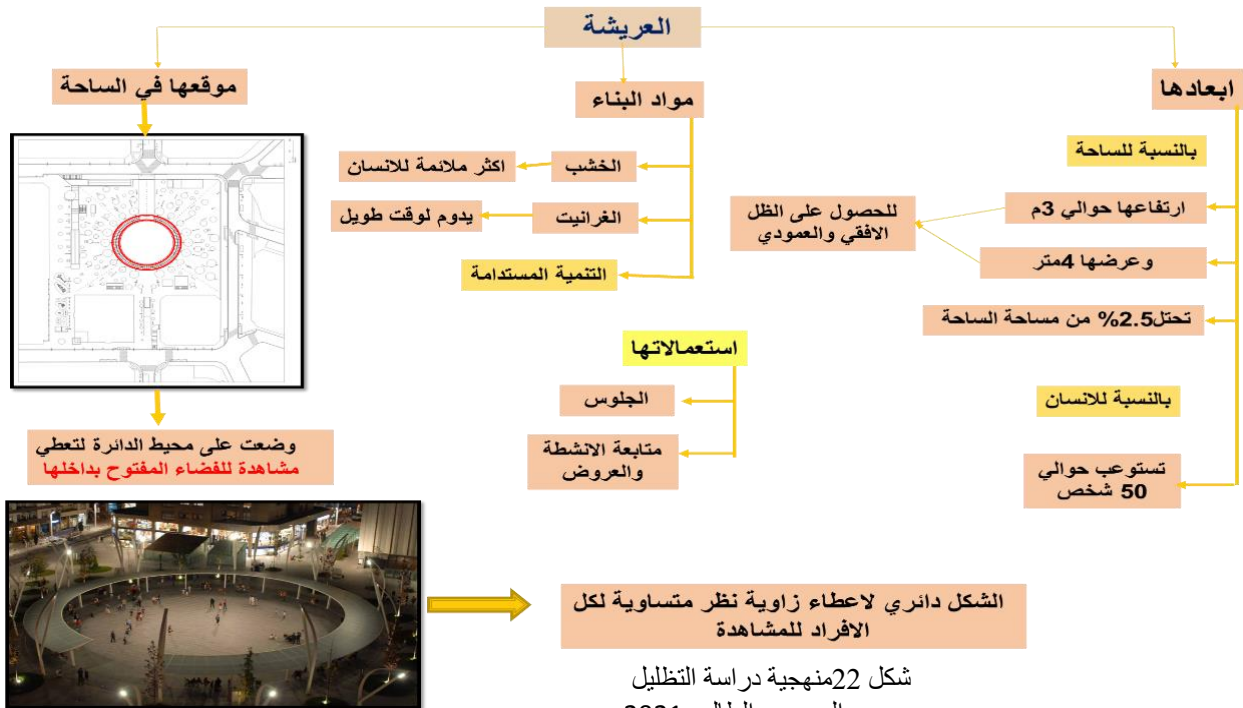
العريشة

ابعادها

بالنسبة للساحة

ارتفاعها حوالي 3م

وعرضها 4متر

للحصول على الظل الافقي والعمودي

تحتل2.5% من مساحة الساحة

بالنسبة للانسان

تستوعب حوالي 50 شخص

مواد البناء

الخشب

اكثر ملائمة للانسان

الغرانيت

يدوم لوقت طويل

التنمية المستدامة

استعمالاتها

الجلوس

متابعة الانشطة والعروض

موقعها في الساحة

وضعت على محيط الدائرة لتعطي مشاهدة للفضاء المفتوح بداخلها

الشكل دائري لاعطاء زاوية نظر متساوية لكل الافراد للمشاهدة

شكل 22منهجية دراسة التظليل

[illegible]